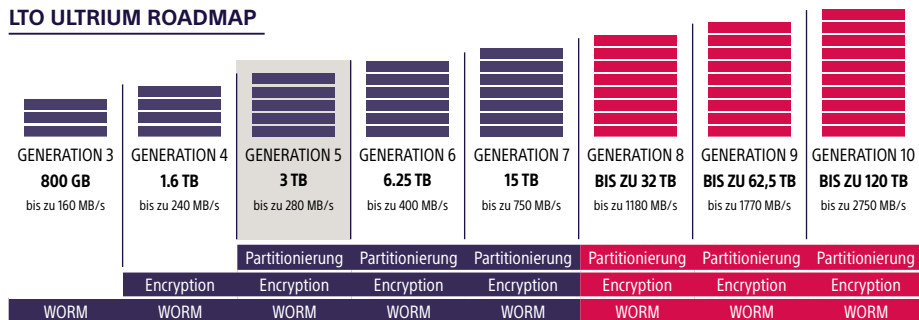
LTO ULTRIUM ROADMAP

| GENERATION 3 | GENERATION 4 | GENERATION 5 | GENERATION 6 | GENERATION 7 | GENERATION 8 | GENERATION 9 | GENERATION 10 |
|---|---|---|---|---|---|---|---|
| 800 GB | 1.6 TB | 3 TB | 6.25 TB | 15 TB | BIS ZU 32 TB | BIS ZU 62,5 TB | BIS ZU 120 TB |
| bis zu 160 MB/s | bis zu 240 MB/s | bis zu 280 MB/s | bis zu 400 MB/s | bis zu 750 MB/s | bis zu 1180 MB/s | bis zu 1770 MB/s | bis zu 2750 MB/s |
| | | Partitionierung | Partitionierung | Partitionierung | Partitionierung | Partitionierung | Partitionierung |
| | Encryption | Encryption | Encryption | Encryption | Encryption | Encryption | Encryption |
| WORM | WORM | WORM | WORM | WORM | WORM | WORM | WORM |